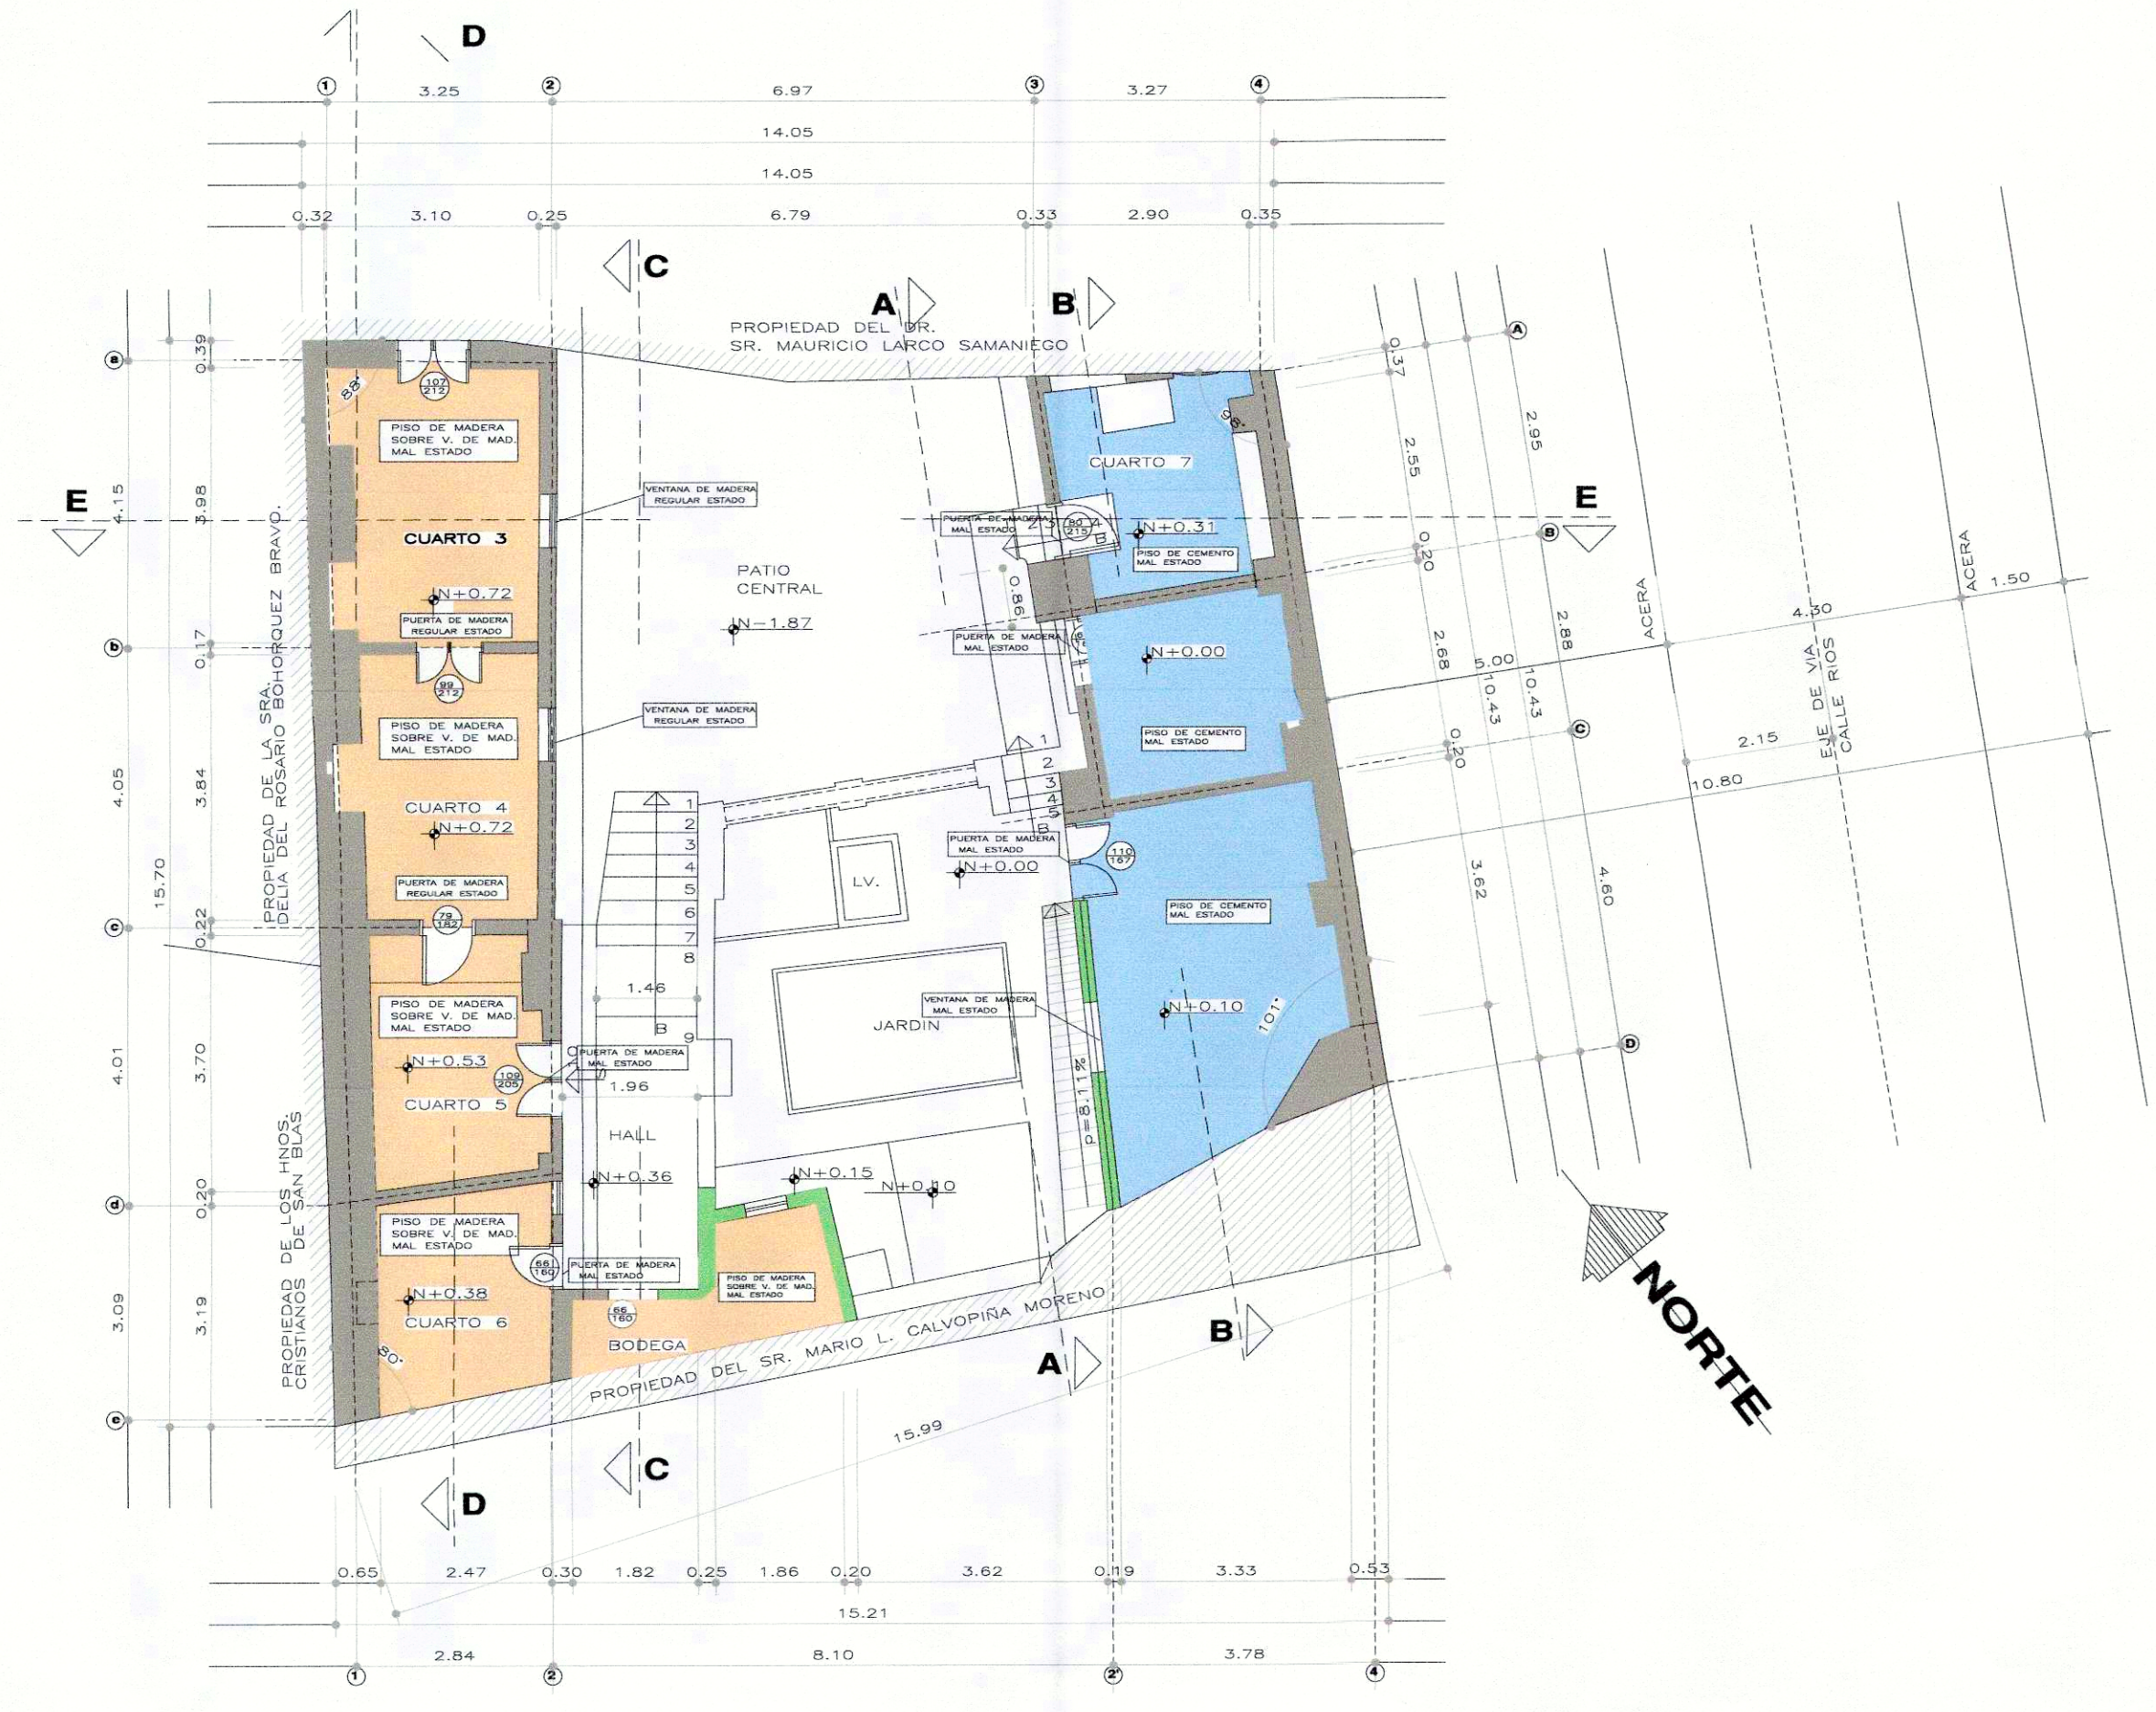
D

1 3.25 2 6.97 3 3.27 4

14.05

14.05

0.32 3.10 0.25 6.79 0.33 2.90 0.35

C

A B

PROPIEDAD DEL DR.
SR. MAURICIO LARCO SAMANIEGO

a 0.39

88°

107
212

PISO DE MADERA SOBRE V. DE MAD. MAL ESTADO

VENTANA DE MADERA REGULAR ESTADO

E 4.15 3.98

CUARTO 3

N+0.72

PUERTA DE MADERA REGULAR ESTADO

PROPIEDAD DE LA SRA. DELIA DEL ROSARIO BOHORQUEZ BRAVO.

PATIO CENTRAL

N-1.87

b 0.17

99
212

PISO DE MADERA SOBRE V. DE MAD. MAL ESTADO

VENTANA DE MADERA REGULAR ESTADO

4.05 3.84

CUARTO 4

N+0.72

PUERTA DE MADERA REGULAR ESTADO

15.70

79
182

c 0.22

PISO DE MADERA SOBRE V. DE MAD. MAL ESTADO

N+0.53

109
205

CUARTO 5

4.01 3.70

PUERTA DE MADERA MAL ESTADO

1.46

B

1.96

HALL

N+0.36

d 0.20

PISO DE MADERA SOBRE V. DE MAD. MAL ESTADO

68
160

PUERTA DE MADERA MAL ESTADO

N+0.38

CUARTO 6

3.09 3.19

80°

PROPIEDAD DE LOS HNOS. CRISTIANOS DE SAN BLAS

65
160

BODEGA

PISO DE MADERA SOBRE V. DE MAD. MAL ESTADO

e

1 2 3 4 5 6 7 8 9

LV.

JARDIN

VENTANA DE MADERA MAL ESTADO

N+0.15

N+0.10

PROPIEDAD DEL SR. MARIO L. CALVOPIÑA MORENO

A B

15.99

C

D

CUARTO 7

96°

PUERTA DE MADERA MAL ESTADO

80
215

N+0.31

PISO DE CEMENTO MAL ESTADO

0.86

PUERTA DE MADERA MAL ESTADO

N+0.00

PISO DE CEMENTO MAL ESTADO

1 2 3 4 5

B

PUERTA DE MADERA MAL ESTADO

N+0.00

110
167

PISO DE CEMENTO MAL ESTADO

N+0.10

101°

p=8.11%

E

A 0.37 2.55 2.95

B 0.20

2.68 2.88

5.00

10.43 10.43

C 0.20

3.62 4.60

D

ACERA

4.30

ACERA 1.50

EJE DE VIA CALLE RIOS

2.15

10.80

NORTE

0.65 2.47 0.30 1.82 0.25 1.86 0.20 3.62 0.19 3.33 0.53

15.21

2.84 8.10 3.78

1 2 2' 4